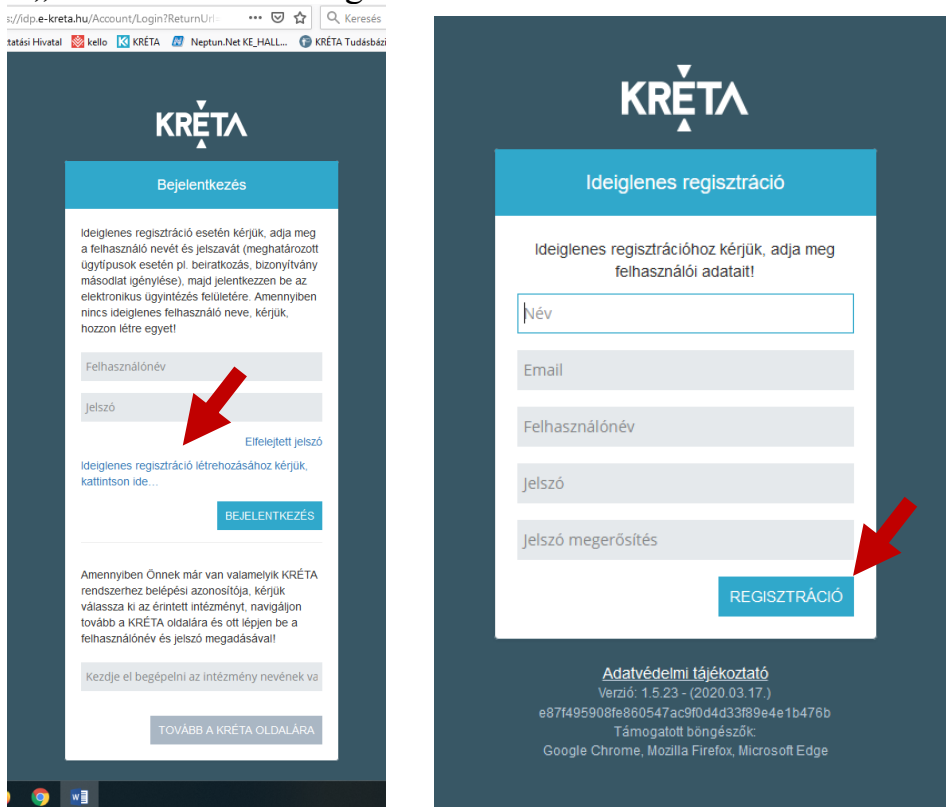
s://idp.e-kreta.hu/Account/Login?ReturnUrl= ••• Keresés
tatási Hivatal kello KRÉTA Neptun.Net KE_HALL... KRÉTA Tudásbázi

KRÉTA

Bejelentkezés

Ideiglenes regisztráció esetén kérjük, adja meg a felhasználó nevét és jelszavát (meghatározott ügytípusok esetén pl. beiratkozás, bizonyítvány másodlat igénylése), majd jelentkezzen be az elektronikus ügyintézés felületére. Amennyiben nincs ideiglenes felhasználó neve, kérjük, hozzon létre egyet!

Felhasználónév

Jelszó

Elfelejtett jelszó

Ideiglenes regisztráció létrehozásához kérjük, kattintson ide...

BEJELENTKEZÉS

Amennyiben Önnek már van valamelyik KRÉTA rendszerhez belépési azonosítója, kérjük válassza ki az érintett intézményt, navigáljon tovább a KRÉTA oldalára és ott lépjen be a felhasználónév és jelszó megadásával!

Kezdje el begépelni az intézmény nevének va

TOVÁBB A KRÉTA OLDALÁRA

KRÉTA

Ideiglenes regisztráció

Ideiglenes regisztrációhoz kérjük, adja meg felhasználói adatait!

Név

Email

Felhasználónév

Jelszó

Jelszó megerősítés

REGISZTRÁCIÓ

Adatvédelmi tájékoztató
Verzió: 1.5.23 - (2020.03.17.)
e87f495908fe860547ac9f0d4d33f89e4e1b476b
Támogatott böngészők:
Google Chrome, Mozilla Firefox, Microsoft Edge